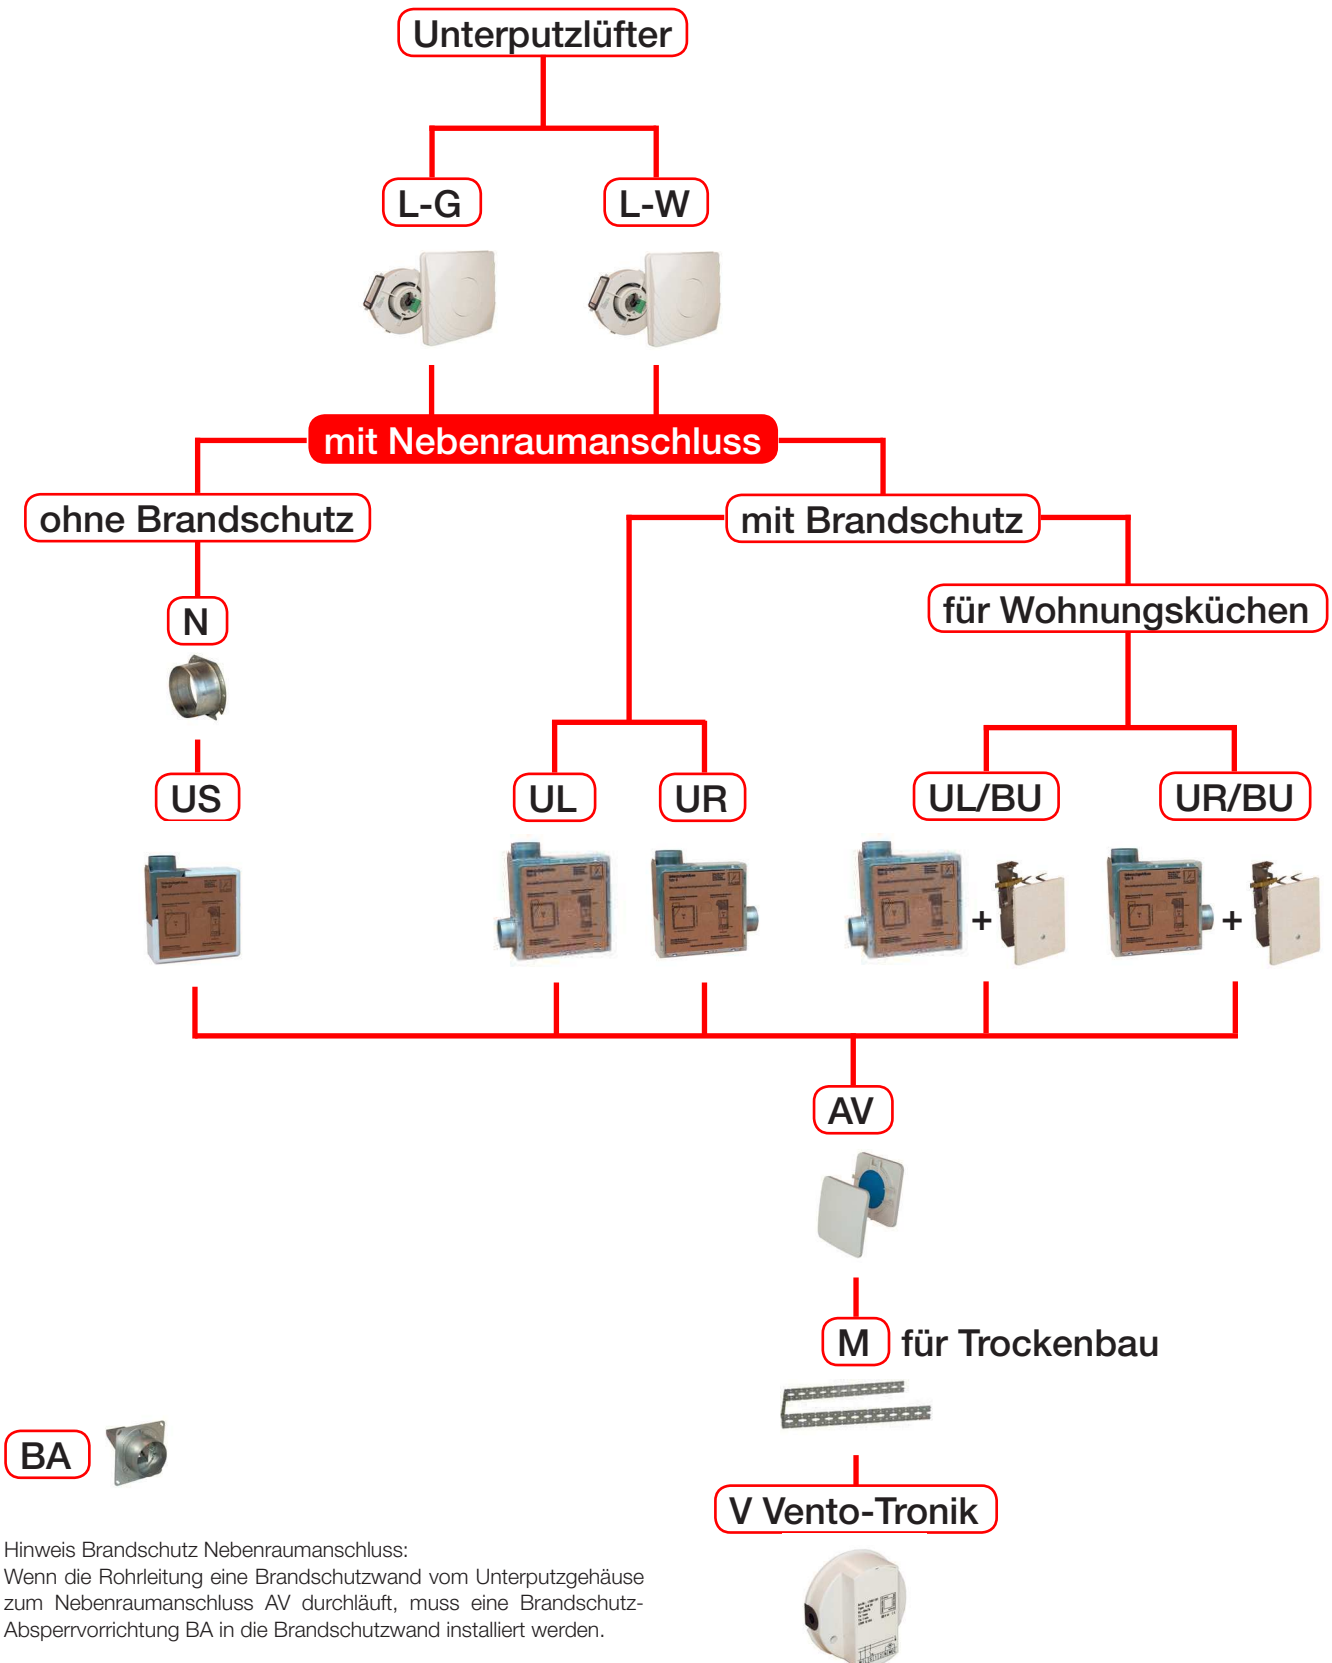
Unterputzlüfter

L-G

L-W

mit Nebenraumanschluss

ohne Brandschutz

mit Brandschutz

für Wohnungsküchen

N

US

UL

UR

UL/BU

UR/BU

+

+

AV

M für Trockenbau

V Vento-Tronik

BA

Hinweis Brandschutz Nebenraumanschluss:
Wenn die Rohrleitung eine Brandschutzwand vom Unterputzgehäuse zum Nebenraumanschluss AV durchläuft, muss eine Brandschutz-Absperrvorrichtung BA in die Brandschutzwand installiert werden.